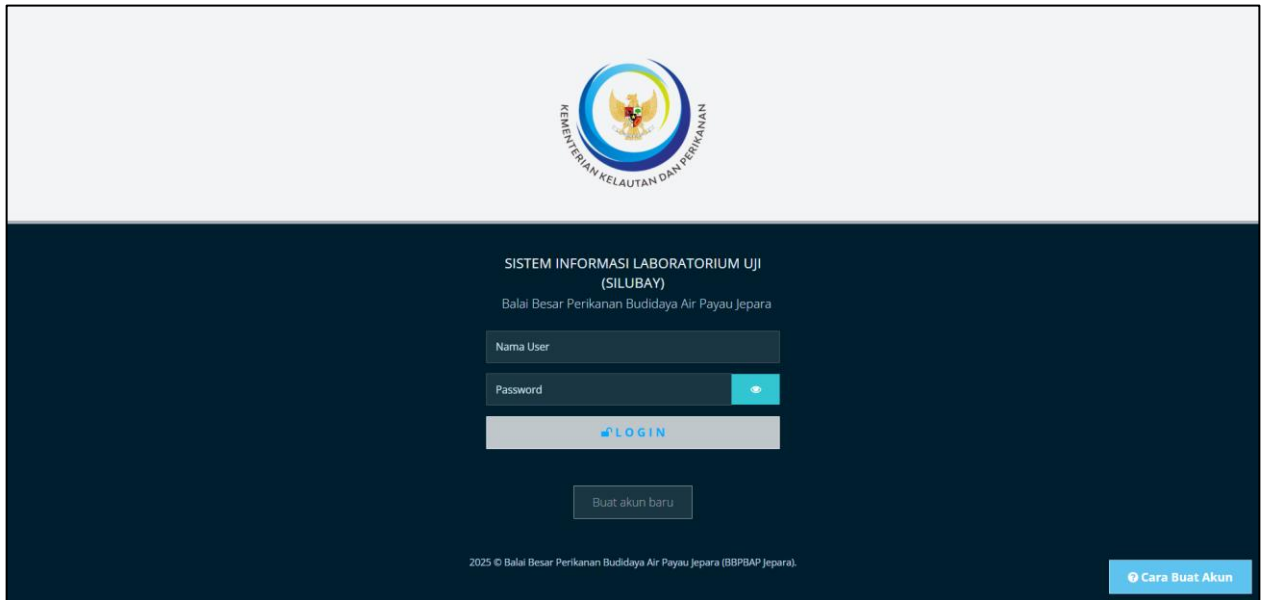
KEMENTERIAN KELAUTAN DAN PERIKANAN

SISTEM INFORMASI LABORATORIUM UJI
(SILUBAY)
Balai Besar Perikanan Budidaya Air Payau Jepara

Nama User

Password

LOGIN

Buat akun baru

2025 © Balai Besar Perikanan Budidaya Air Payau Jepara (BBPBAP Jepara).

Cara Buat Akun